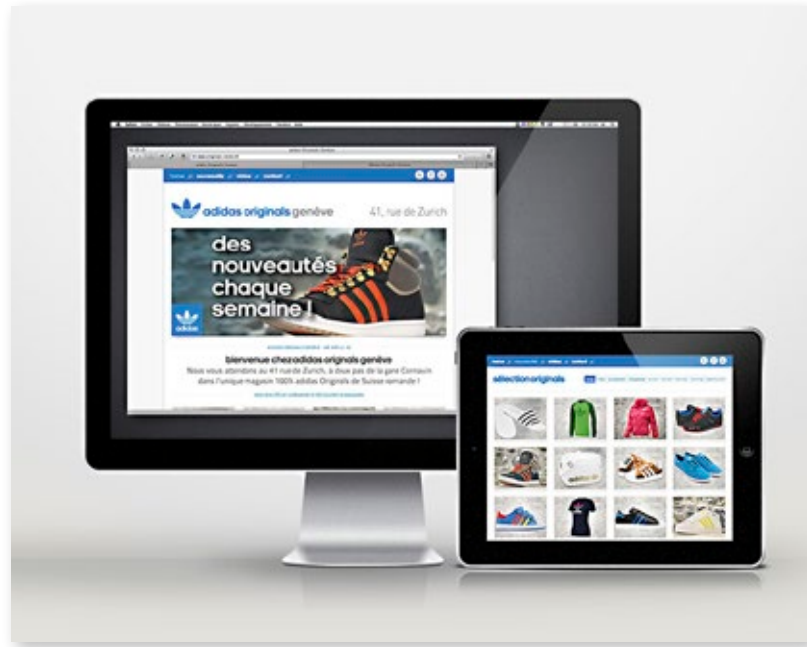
home nouveautés vidéos contact

adidas originals genève

41, rue de Zurich

des nouveautés chaque semaine !

adidas

bienvenue chez adidas originals genève

Nous vous attendons au 41 rue de Zurich, à deux pas de la gare Cornavin dans l'unique magasin 100% adidas Originals de Suisse romande !

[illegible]

home nouveautés vidéos contact

sélection originals

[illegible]